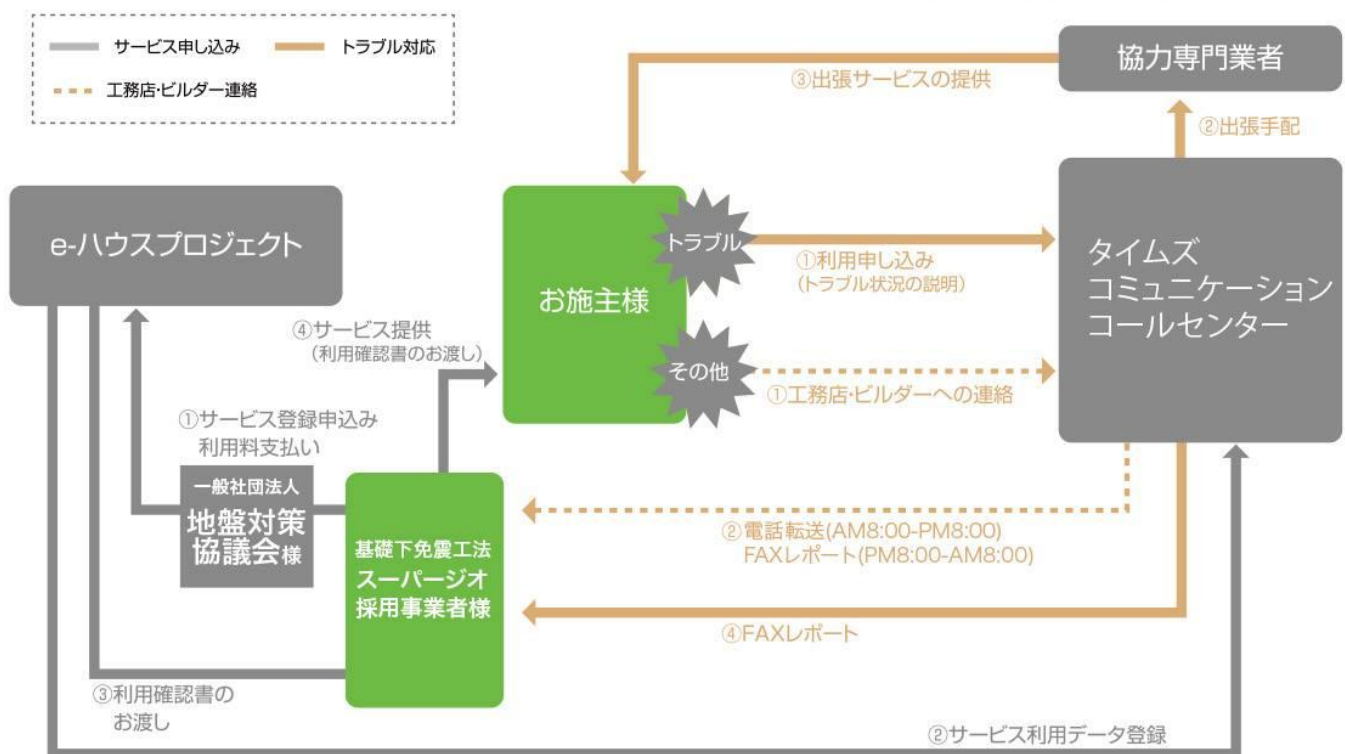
サービス申し込み
トラブル対応
工務店·ビルダー連絡

協力専門業者
③出張サービスの提供
②出張手配

e-ハウスプロジェクト

お施主様
トラブル
①利用申し込み
(トラブル状況の説明)
その他
①工務店·ビルダーへの連絡

タイムズ
コミュニケーション
コールセンター

④サービス提供
(利用確認書のお渡し)

①サービス登録申込み
利用料支払い

一般社団法人
地盤対策
協議会様

基礎下免震工法
スーパージオ
採用事業者様

②電話転送(AM8:00-PM8:00)
FAXレポート(PM8:00-AM8:00)

④FAXレポート

③利用確認書の
お渡し

②サービス利用データ登録